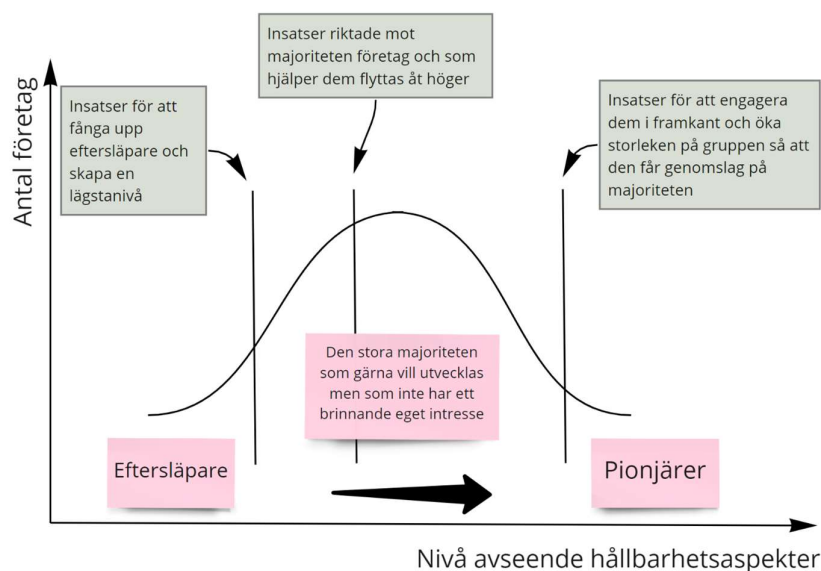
Insatser riktade mot majoriteten företag och som hjälper dem flyttas åt höger

Antal företag

Insatser för att fånga upp eftersläpare och skapa en lägstanivå

Insatser för att engagera dem i framkant och öka storleken på gruppen så att den får genomslag på majoriteten

Den stora majoriteten som gärna vill utvecklas men som inte har ett brinnande eget intresse

Eftersläpare

Pionjärer

Nivå avseende hållbarhetsaspekter